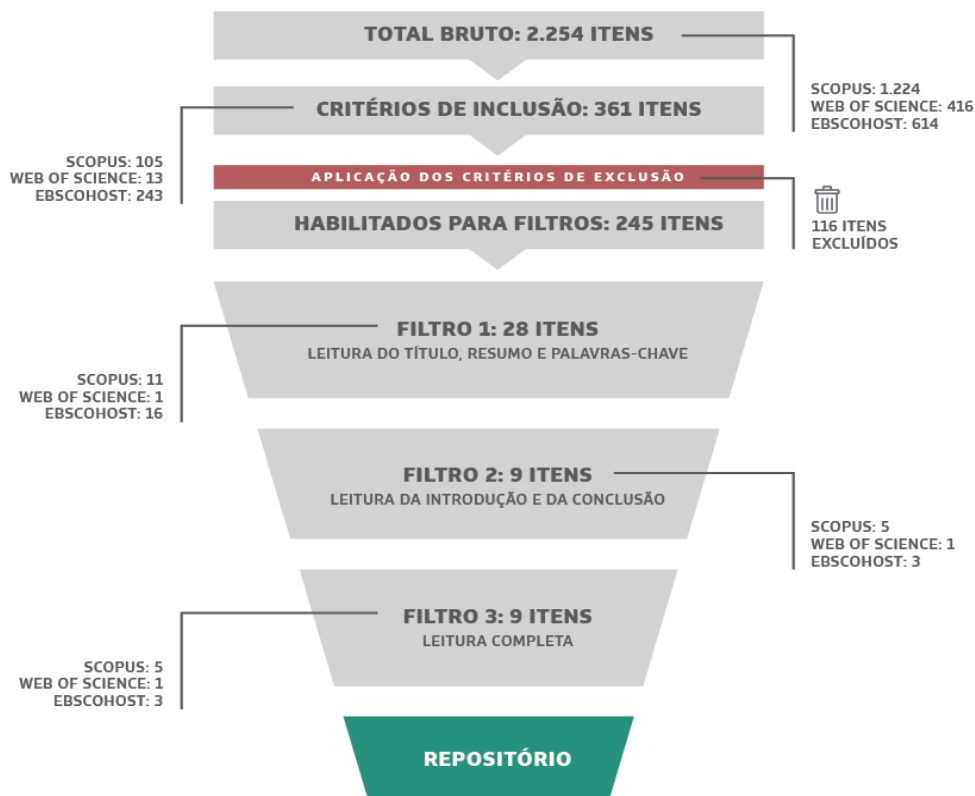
TOTAL BRUTO: 2.254 ITENS

SCOPUS: 1.224
WEB OF SCIENCE: 416
EBSCOHOST: 614

CRITÉRIOS DE INCLUSÃO: 361 ITENS

SCOPUS: 105
WEB OF SCIENCE: 13
EBSCOHOST: 243

APLICAÇÃO DOS CRITÉRIOS DE EXCLUSÃO

116 ITENS EXCLUÍDOS

HABILITADOS PARA FILTROS: 245 ITENS

FILTRO 1: 28 ITENS
LEITURA DO TÍTULO, RESUMO E PALAVRAS-CHAVE

SCOPUS: 11
WEB OF SCIENCE: 1
EBSCOHOST: 16

FILTRO 2: 9 ITENS
LEITURA DA INTRODUÇÃO E DA CONCLUSÃO

SCOPUS: 5
WEB OF SCIENCE: 1
EBSCOHOST: 3

FILTRO 3: 9 ITENS
LEITURA COMPLETA

SCOPUS: 5
WEB OF SCIENCE: 1
EBSCOHOST: 3

REPOSITÓRIO